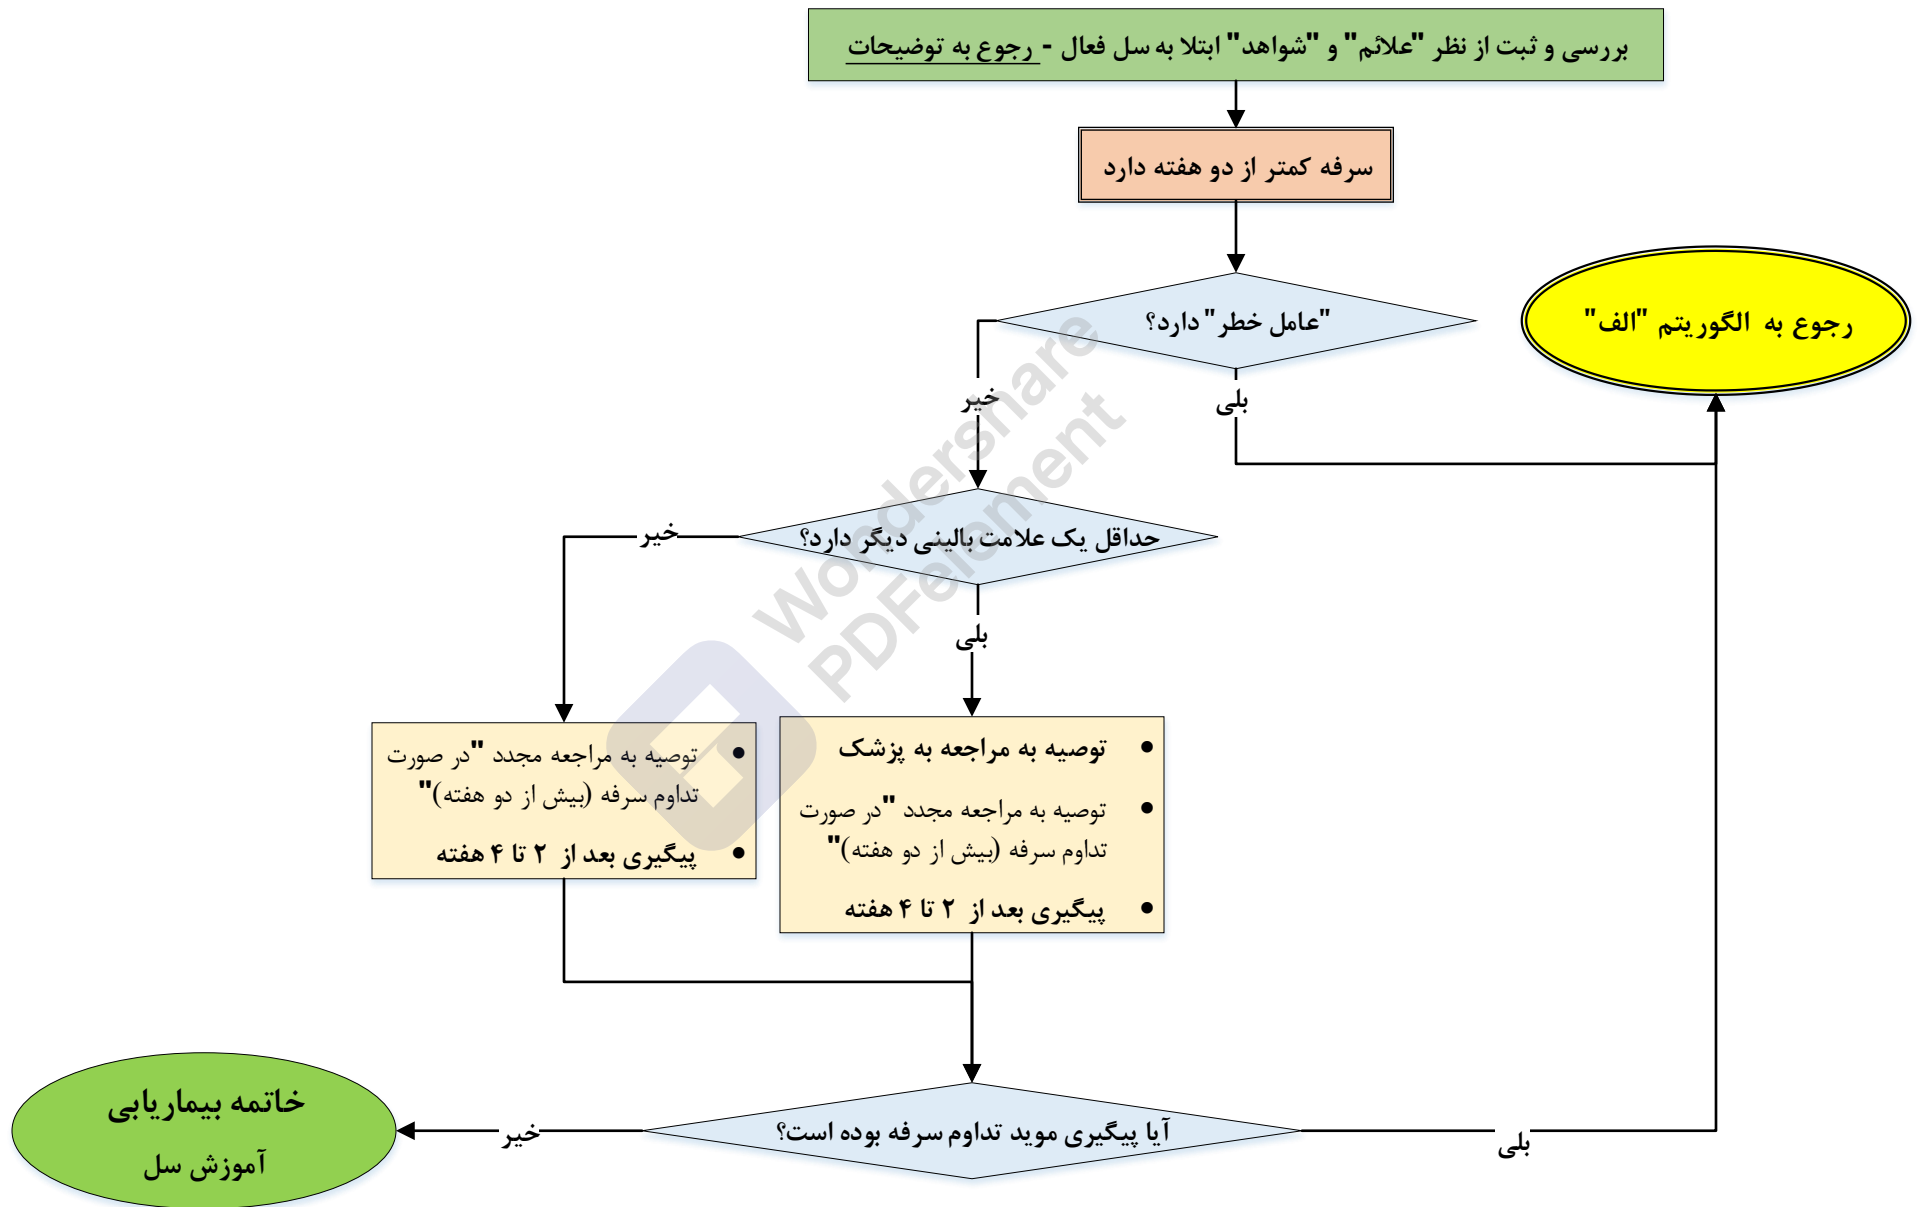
بررسی و ثبت از نظر "علائم" و "شواهد" ابتلا به سل فعال - رجوع به توضیحات

سرفه کمتر از دو هفته دارد

"عامل خطر" دارد؟

رجوع به الگوریتم "الف"

خیر

بلی

حداقل یک علامت بالینی دیگر دارد؟

خیر

بلی

• توصیه به مراجعه مجدد "در صورت تداوم سرفه (بیش از دو هفته)"
• پیگیری بعد از ۲ تا ۴ هفته

• توصیه به مراجعه به پزشک
• توصیه به مراجعه مجدد "در صورت تداوم سرفه (بیش از دو هفته)"
• پیگیری بعد از ۲ تا ۴ هفته

Wondershare PDFelement

خاتمه بیماریابی
آموزش سل

خیر

آیا پیگیری موید تداوم سرفه بوده است؟

بلی